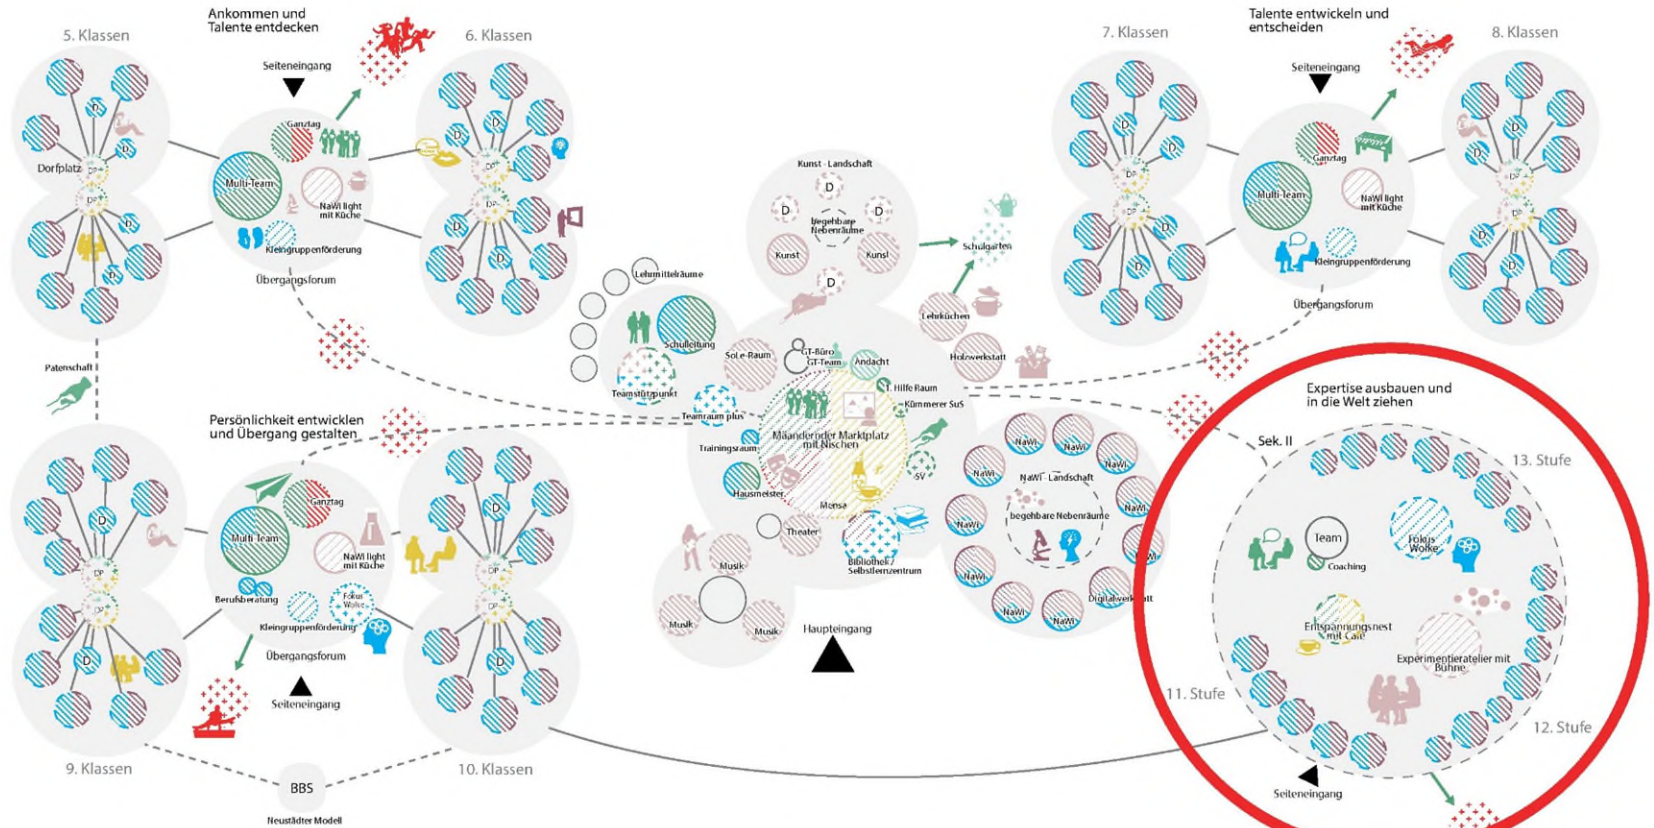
5. Klassen

Ankommen und Talente entdecken

Seiteneingang

6. Klassen

D

D

Dorfplatz

DP

DP

D

Ganztag

Multi-Team

NaWi light mit Küche

Kleingruppenförderung

Übergangsforum

D

D

DP

DP

D

D

7. Klassen

Talente entwickeln und entscheiden

Seiteneingang

8. Klassen

D

D

DP

DP

D

D

Ganztag

Multi-Team

NaWi light mit Küche

Kleingruppenförderung

Übergangsforum

D

D

DP

DP

D

D

Kunst - Landschaft

D

D

D

begehbare Nebenräume

Kunst

Kunst

D

Schulgarten

Lehrmittelräume

Schulleitung

Lehrküchen

SoLe-Raum

GT-Büro

GT-Team

Andacht

Holzwerkstatt

Teamstützpunkt

1. Hilfe Raum

Kümmerer SuS

Teamraum plus

Patenschaft

Persönlichkeit entwickeln und Übergang gestalten

Trainingsraum

Mäandernder Marktplatz mit Nischen

Hausmeister

SV

Mensa

Theater

Bibliothek / Selbstlernzentrum

Musik

Musik

Musik

Haupteingang

NaWi

NaWi

NaWi

NaWi

NaWi - Landschaft

begehbare Nebenräume

NaWi

NaWi

NaWi

NaWi

NaWi

Digitalwerkstatt

Expertise ausbauen und in die Welt ziehen

Sek. II

13. Stufe

Team

Coaching

Fokus Wolke

Entspannungsnest mit Café

Experimentieratelier mit Bühne

11. Stufe

12. Stufe

Seiteneingang

D

DP

DP

D

Ganztag

Multi-Team

NaWi light mit Küche

Berufsberatung

Fokus Wolke

Kleingruppenförderung

Übergangsforum

Seiteneingang

D

DP

DP

D

9. Klassen

BBS

Neustädter Modell

10. Klassen